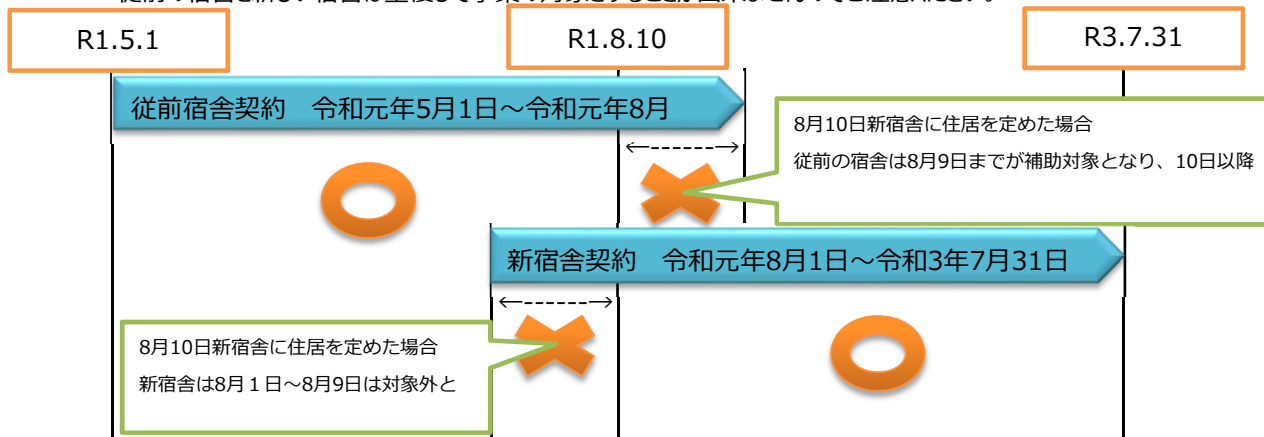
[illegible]

R1.5.1

R1.8.10

R3.7.31

従前宿舎契約　令和元年5月1日～令和元年8月

8月10日新宿舎に住居を定めた場合

従前の宿舎は8月9日までが補助対象となり、10日以降

新宿舎契約　令和元年8月1日～令和3年7月31日

8月10日新宿舎に住居を定めた場合

新宿舎は8月１日～8月9日は対象外と